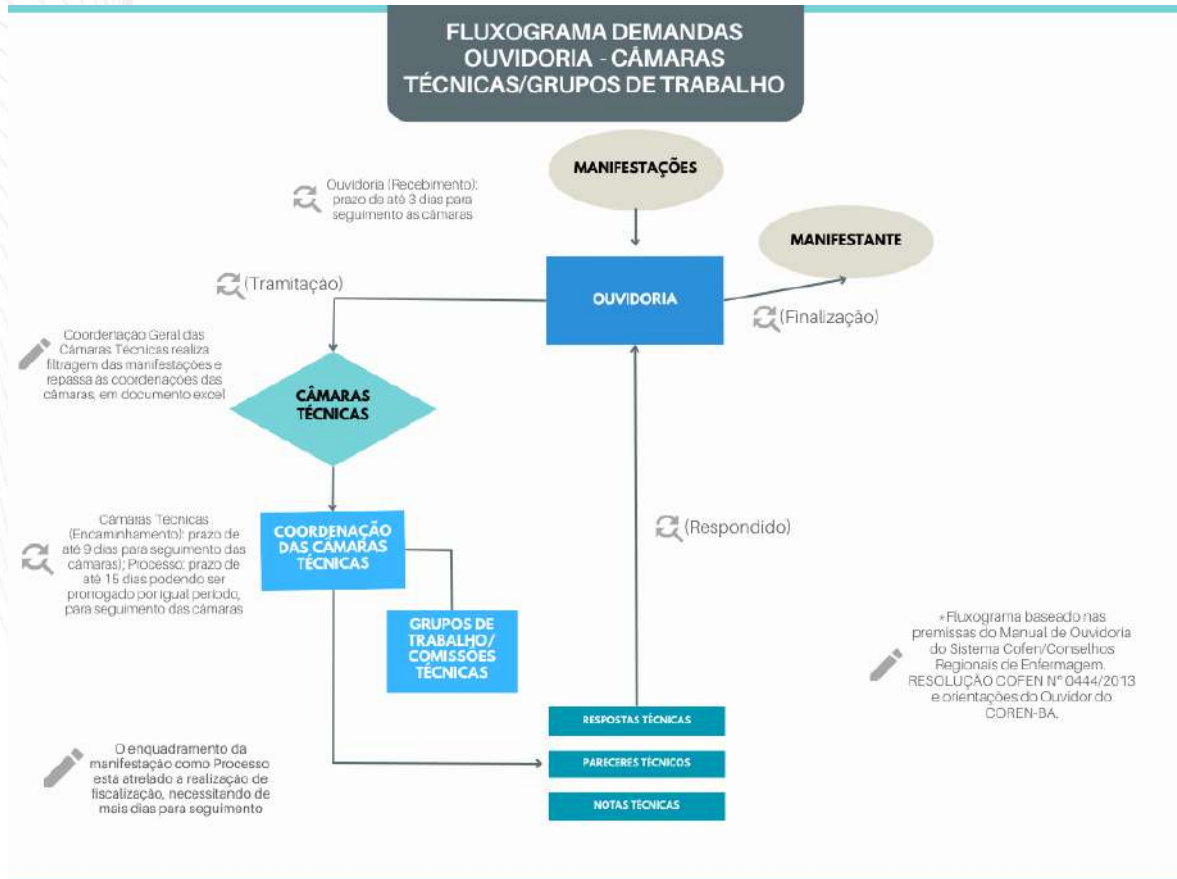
FLUXOGRAMA DEMANDAS OUVIDORIA - CÂMARAS TÉCNICAS/GRUPOS DE TRABALHO

MANIFESTAÇÕES

Ouvidoria (Recebimento): prazo de até 3 dias para seguimento as câmaras

MANIFESTANTE

(Tramitação)

OUVIDORIA

(Finalização)

Coordenação Geral das Câmaras Técnicas realiza filtragem das manifestações e repassa às coordenações das câmaras, em documento excel

CÂMARAS TÉCNICAS

Câmaras Técnicas (Encaminhamento): prazo de até 9 dias para seguimento das câmaras); Processo: prazo de até 15 dias podendo ser prorrogado por igual período, para seguimento das câmaras

COORDENAÇÃO DAS CÂMARAS TÉCNICAS

(Respondido)

GRUPOS DE TRABALHO/ COMISSÕES TÉCNICAS

*Fluxograma baseado nas premissas do Manual de Ouvidoria do Sistema Cofen/Conselhos Regionais de Enfermagem. RESOLUÇÃO COFEN Nº 0444/2013 e orientações do Ouvidor do COREN-BA.

RESPOSTAS TÉCNICAS

O enquadramento da manifestação como Processo está atrelado a realização de fiscalização, necessitando de mais dias para seguimento

PARECERES TÉCNICOS

NOTAS TÉCNICAS